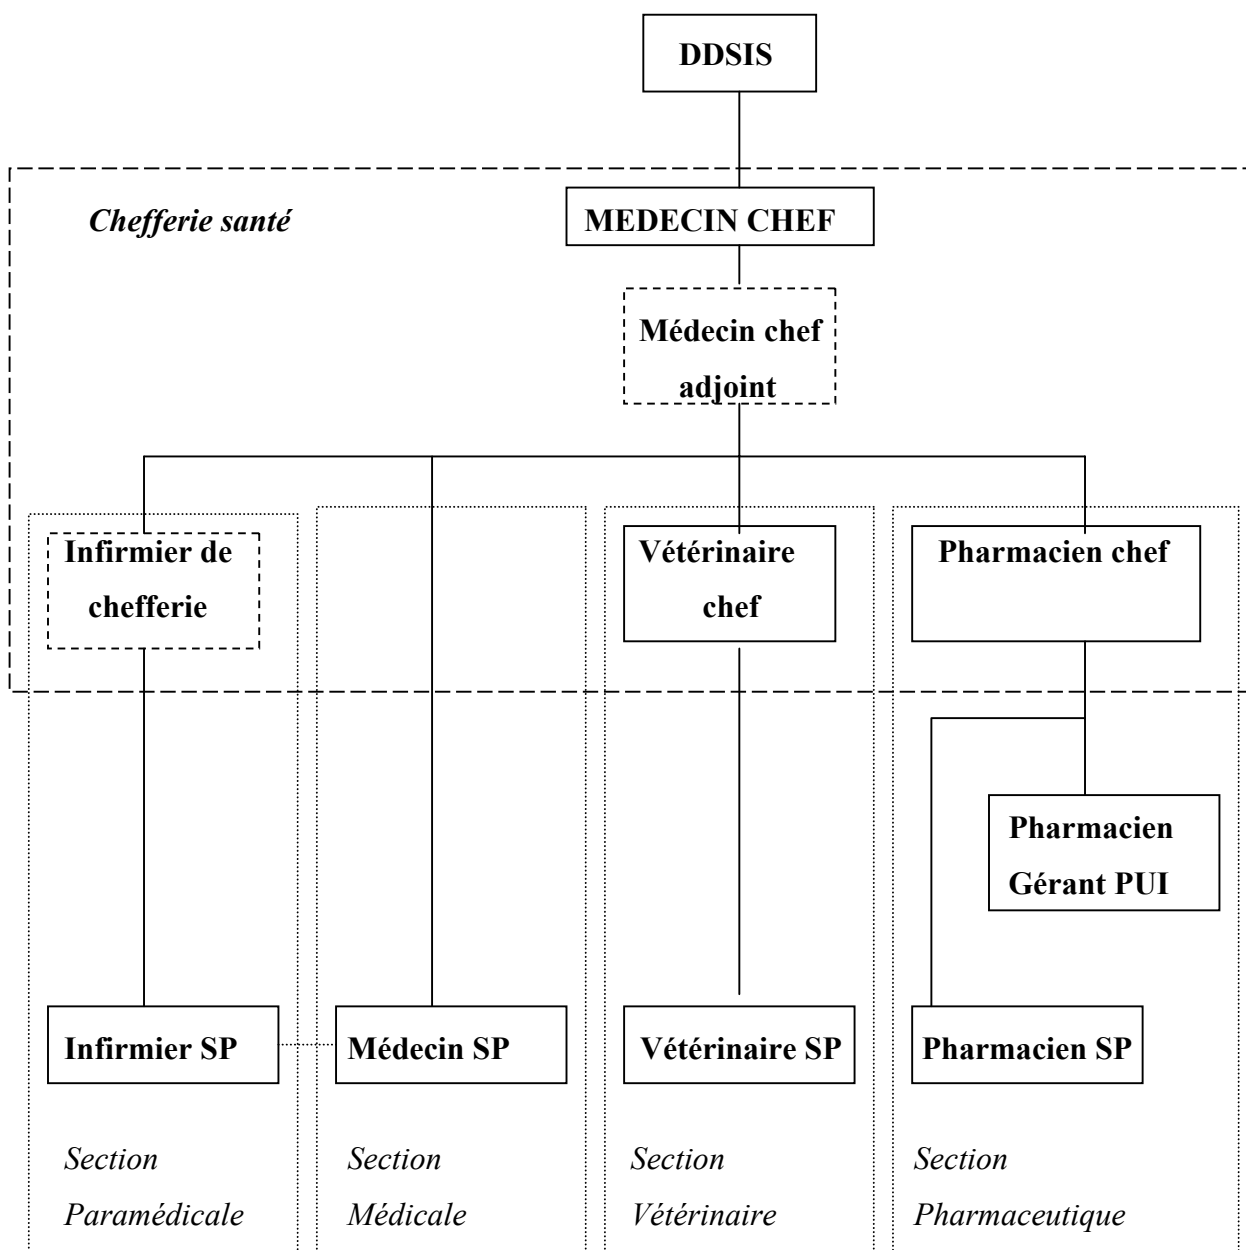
DDSIS

Chefferie santé

MEDECIN CHEF

Médecin chef adjoint

Infirmier de chefferie

Vétérinaire chef

Pharmacien chef

Pharmacien Gérant PUI

Infirmier SP

Médecin SP

Vétérinaire SP

Pharmacien SP

Section Paramédicale

Section Médicale

Section Vétérinaire

Section Pharmaceutique